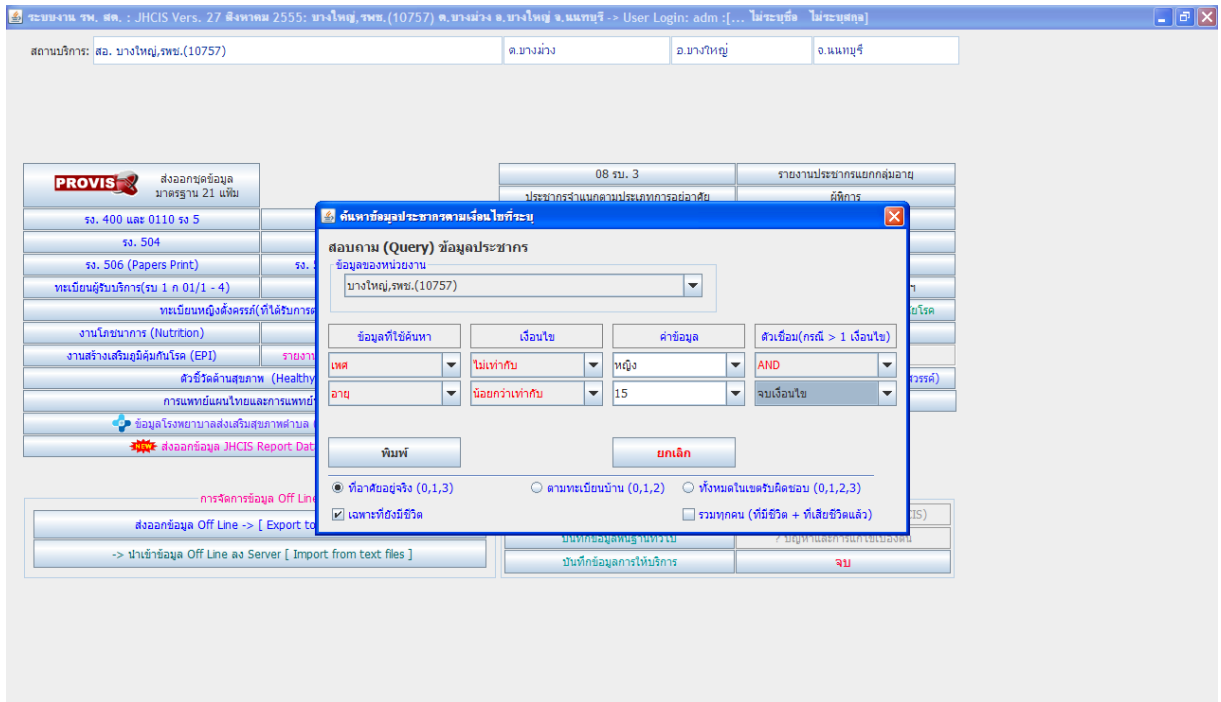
ระบบงาน รพ. สต. : JHCIS Vers. 27 สิงหาคม 2555: บางใหญ่,รพช.(10757) ต.บางม่วง อ.บางใหญ่ จ.นนทบุรี -> User Login: adm :[... ไม่ระบุชื่อ ไม่ระบุสกุล]

สถานบริการ: สอ. บางใหญ่,รพช.(10757) | ต.บางม่วง | อ.บางใหญ่ | จ.นนทบุรี

PROVIS ส่งออกชุดข้อมูล มาตรฐาน 21 แฟ้ม

08 รบ. 3
รายงานประชากรแยกกลุ่มอายุ
ประชากรจำแนกตามประเภทการอยู่อาศัย
ผู้พิการ

รง. 400 และ 0110 รง 5
รง. 504
รง. 506 (Papers Print)
รง. 5
ทะเบียนผู้รับบริการ(รบ 1 ก 01/1 - 4)
ทะเบียนหญิงตั้งครรภ์(ที่ได้รับการต
งานโภชนาการ (Nutrition)
งานสร้างเสริมภูมิคุ้มกันโรค (EPI)
รายงา
ตัวชี้วัดด้านสุขภาพ (Healthy
การแพทย์แผนไทยและการแพทย์
ข้อมูลโรงพยาบาลส่งเสริมสุขภาพตำบล (
NEW ส่งออกข้อมูล JHCIS Report Dat

ค้นหาข้อมูลประชากรตามเงื่อนไขที่ระบุ

สอบถาม (Query) ข้อมูลประชากร
ข้อมูลของหน่วยงาน
บางใหญ่,รพช.(10757)

| ข้อมูลที่ใช้ค้นหา | เงื่อนไข | ค่าข้อมูล | ตัวเชื่อม(กรณี > 1 เงื่อนไข) |
|---|---|---|---|
| เพศ | ไม่เท่ากับ | หญิง | AND |
| อายุ | น้อยกว่าเท่ากับ | 15 | จบเงื่อนไข |

พิมพ์
ยกเลิก

ที่อาศัยอยู่จริง (0,1,3)
ตามทะเบียนบ้าน (0,1,2)
ทั้งหมดในเขตรับผิดชอบ (0,1,2,3)
เฉพาะที่ยังมีชีวิต
รวมทุกคน (ที่มีชีวิต + ที่เสียชีวิตแล้ว)

ไขโรค
สวรรค์)

การจัดการข้อมูล Off Line
ส่งออกข้อมูล Off Line -> [ Export to
-> นำเข้าข้อมูล Off Line ลง Server [ Import from text files ]

บันทึกข้อมูลพื้นฐานทั่วไป
? ปัญหาและการแก้ไขเบื้องต้น
CIS)
บันทึกข้อมูลการให้บริการ
จบ